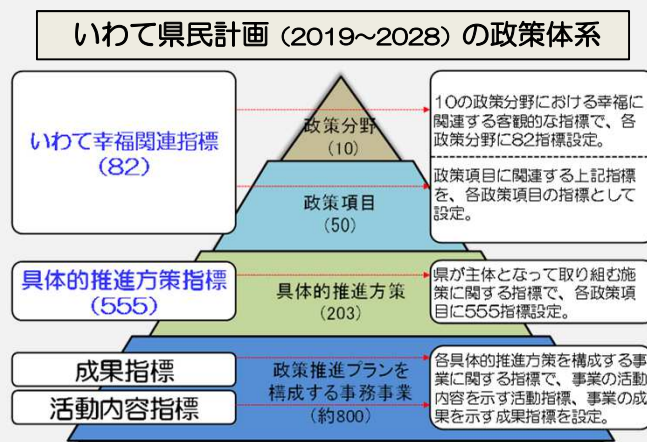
いわて県民計画（2019~2028）の政策体系

いわて幸福関連指標
(82)

政策分野
(10)

10の政策分野における幸福に関連する客観的な指標で、各政策分野に82指標設定。

政策項目
(50)

政策項目に関連する上記指標を、各政策項目の指標として設定。

具体的推進方策指標
(555)

具体的推進方策
(203)

県が主体となって取り組む施策に関する指標で、各政策項目に555指標設定。

成果指標

活動内容指標

政策推進プランを構成する事務事業
(約800)

各具体的推進方策を構成する事業に関する指標で、事業の活動内容を示す活動指標、事業の成果を示す成果指標を設定。